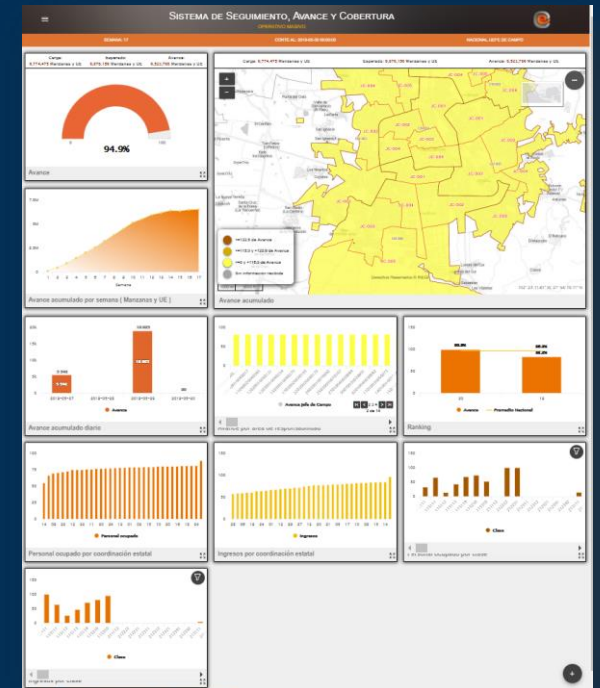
Sistema de Seguimiento, Avance y Cobertura

OPERATIVO MUNDO

SEMANA: 17

CORTE AL: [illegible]

NACIONAL JEFE DE CAMPO

Carga: 5,774,475 Manzanas y UE

Esperado: 5,875,195 Manzanas y UE

Avance: 5,521,795 Manzanas y UE

94.9%

Avance

Avance acumulado por semana ( Manzanas y UE )

Semana

Carga: 5,774,475 Manzanas y UE

Esperado: 5,875,195 Manzanas y UE

Avance: 5,521,795 Manzanas y UE

>=100.5 de Avance

>=100.5 y <=110.5 de Avance

>=0 y <=110.5 de Avance

Sin información recabada

Avance acumulado

Avance

Avance acumulado diario

Avance Jefe de Campo

Ranking

Avance

Promedio Nacional

Personal ocupado

Personal ocupado por coordinación estatal

Ingresos

Ingresos por coordinación estatal

Clase

Clase